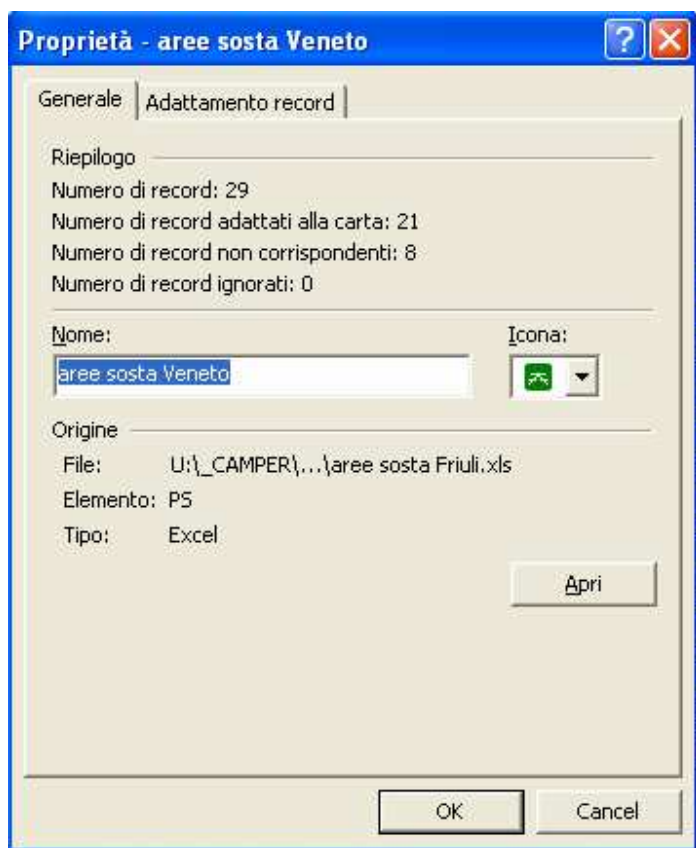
Proprietà - aree sosta Veneto

Generale
Adattamento record

Riepilogo
Numero di record: 29
Numero di record adattati alla carta: 21
Numero di record non corrispondenti: 8
Numero di record ignorati: 0

Nome:
aree sosta Veneto
Icona:

Origine
File: U:\_CAMPER\...\aree sosta Friuli.xls
Elemento: PS
Tipo: Excel

Apri

OK
Cancel